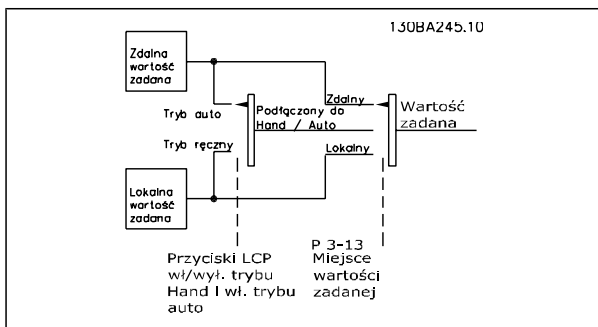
130BA245.10

Zdalna wartość zadana

Tryb auto

Tryb ręczny

Lokalna wartość zadana

Podłączony do Hand / Auto

Zdalny

Lokalny

Wartość zadana

Przyciski LCP wł/wył. trybu Hand I wł. trybu auto

P 3-13 Miejsce wartości zadanej